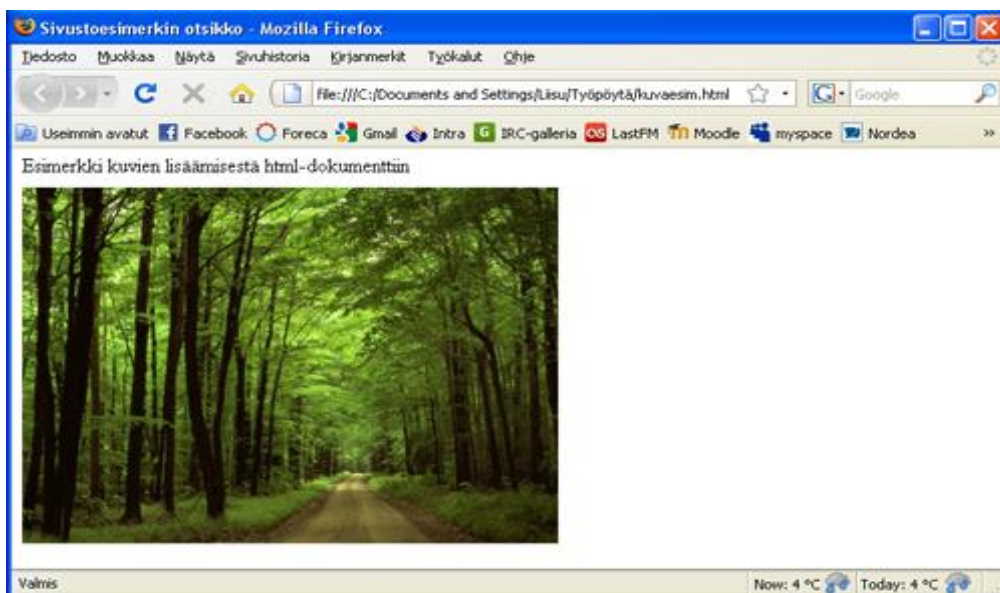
Sivustoesimerkin otsikko - Mozilla Firefox

Tiedosto Muokkaa Näytä Sivuhistoria Kirjanmerkit Työkalut Ohje

file:///C:/Documents and Settings/Liisu/Työpöytä/kuvaesim.html

Google

Useimmin avatut Facebook Foreca Gmail Intra IRC-galleria LastFM Moodle myspace Nordea

Esimerkki kuvien lisäämisestä html-dokumenttiin

Valmis

Now: 4 °C Today: 4 °C